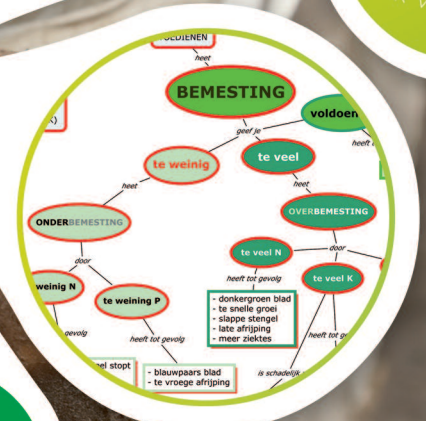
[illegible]OEDIENEN

heet

BEMESTING

voldoen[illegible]

geef je

heet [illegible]

te weinig

te veel

heet

heet

ONDERBEMESTING

OVERBEMESTING

door

door

te veel N

weinig N

te weining P

te veel K

heeft tot gevolg

heeft tot gevolg

gevolg

heeft tot ge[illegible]

- donkergroen blad
- te snelle groei
- slappe stengel
- late afrijping
- meer ziektes

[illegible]el stopt

- blauwpaars blad
- te vroege afrijping

is schadelijk